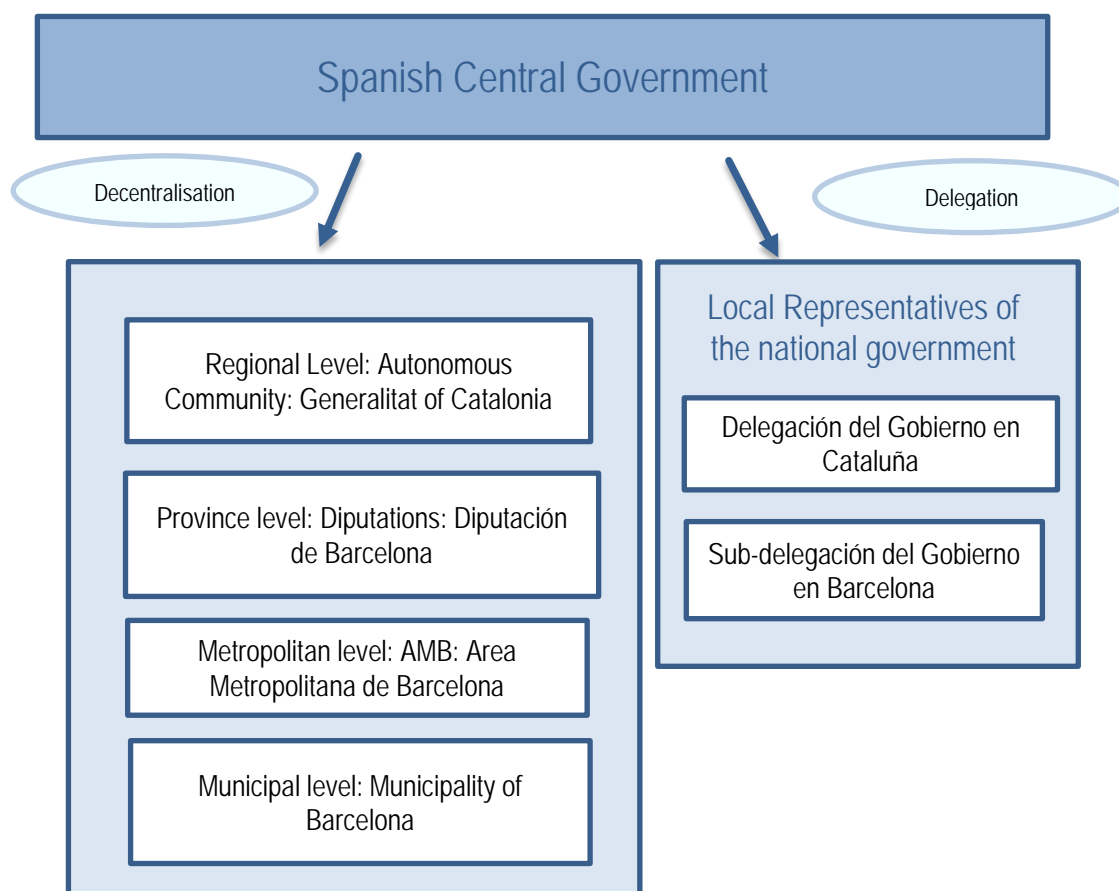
Spanish Central Government

Decentralisation

Delegation

Regional Level: Autonomous Community: Generalitat of Catalonia

Province level: Diputations: Diputación de Barcelona

Metropolitan level: AMB: Area Metropolitana de Barcelona

Municipal level: Municipality of Barcelona

Local Representatives of the national government

Delegación del Gobierno en Cataluña

Sub-delegación del Gobierno en Barcelona